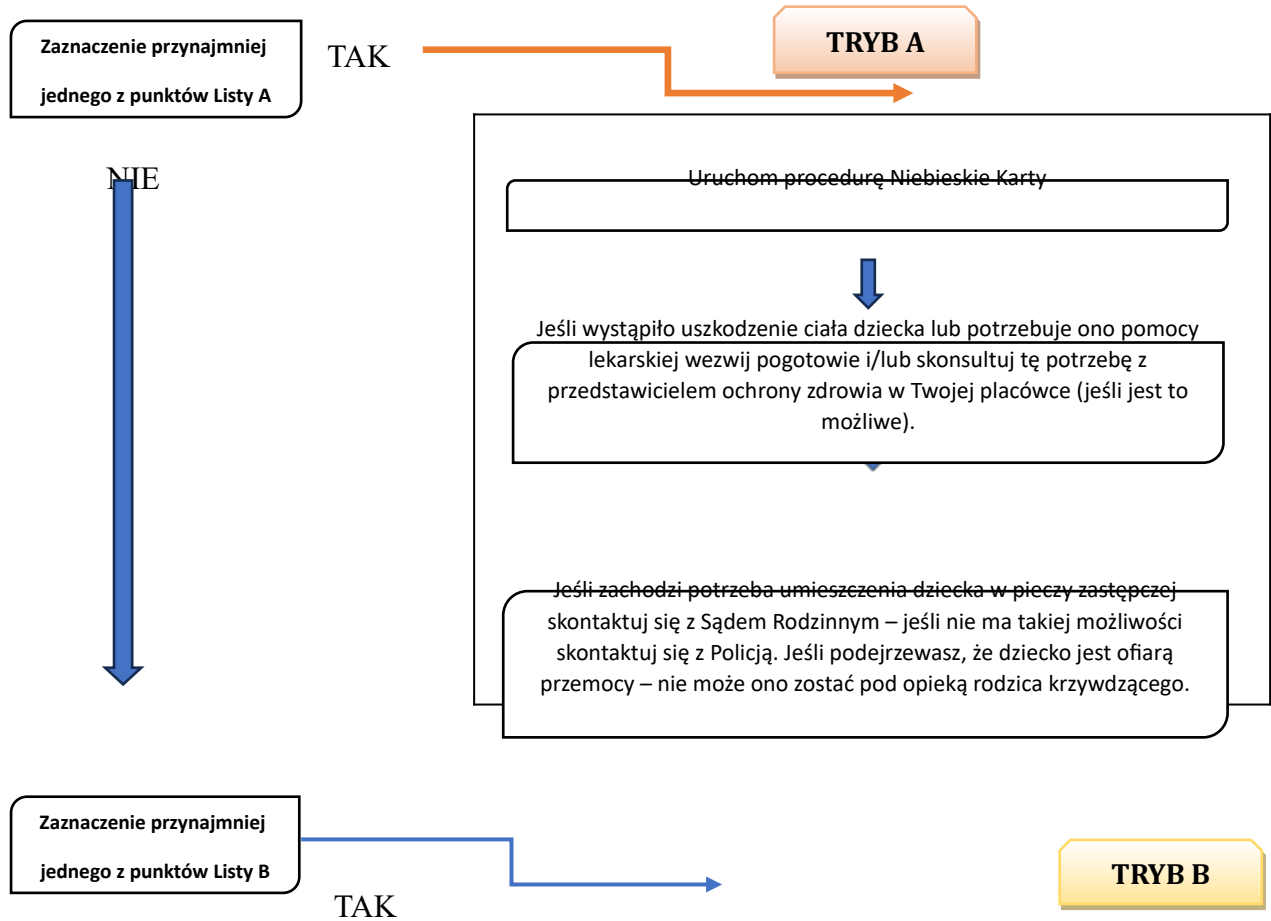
Zaznaczenie przynajmniej jednego z punktów Listy A

TAK

TRYB A

NIE

Uruchom procedurę Niebieskie Karty

Jeśli wystąpiło uszkodzenie ciała dziecka lub potrzebuje ono pomocy lekarskiej wezwij pogotowie i/lub skonsultuj tę potrzebę z przedstawicielem ochrony zdrowia w Twojej placówce (jeśli jest to możliwe).

Jeśli zachodzi potrzeba umieszczenia dziecka w pieczy zastępczej skontaktuj się z Sądem Rodzinnym – jeśli nie ma takiej możliwości skontaktuj się z Policją. Jeśli podejrzewasz, że dziecko jest ofiarą przemocy – nie może ono zostać pod opieką rodzica krzywdzącego.

Zaznaczenie przynajmniej jednego z punktów Listy B

TAK

TRYB B